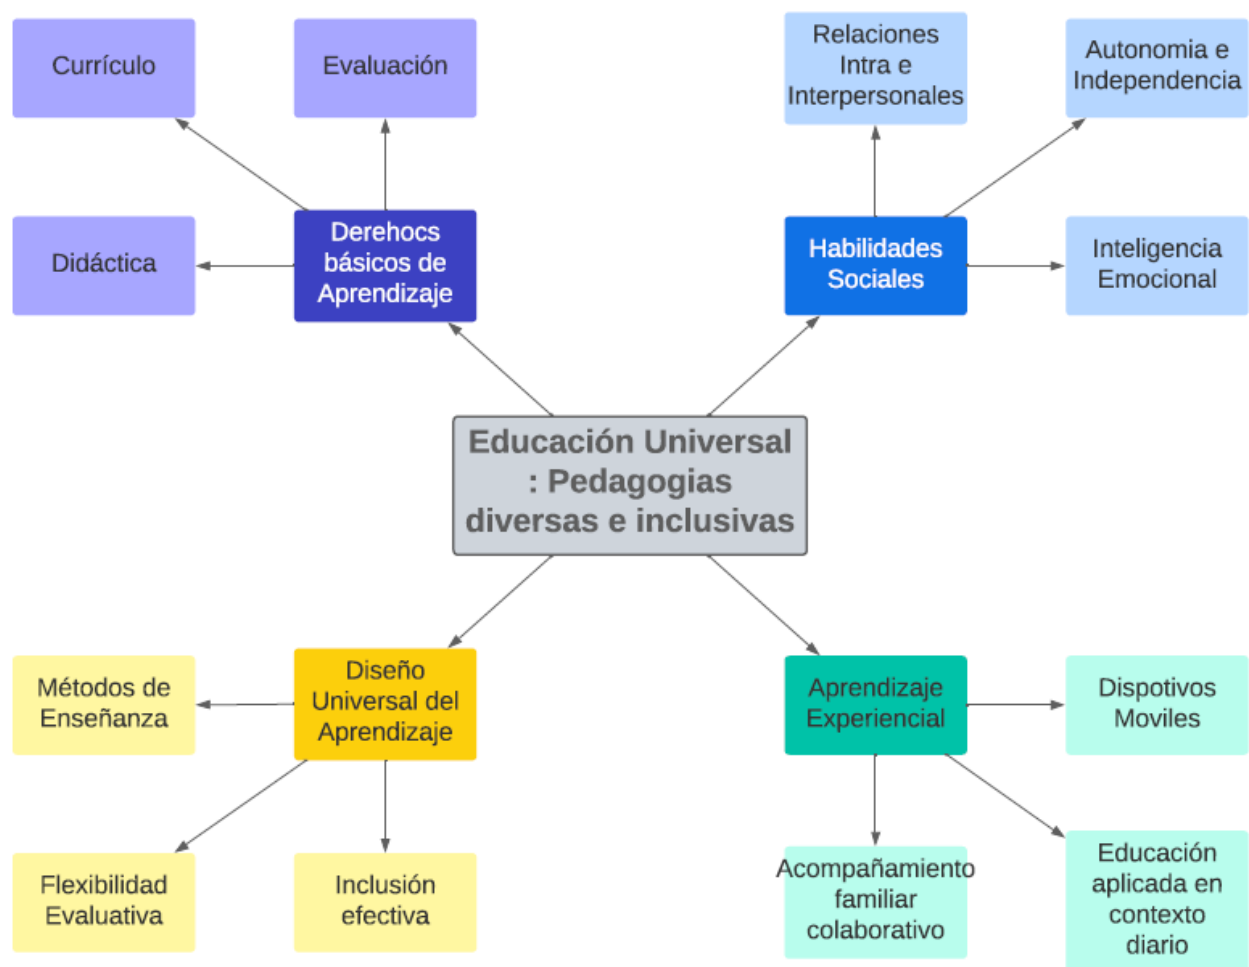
Educación Universal : Pedagogias diversas e inclusivas

Derehocs básicos de Aprendizaje

Currículo

Evaluación

Didáctica

Habilidades Sociales

Relaciones Intra e Interpersonales

Autonomia e Independencia

Inteligencia Emocional

Diseño Universal del Aprendizaje

Métodos de Enseñanza

Flexibilidad Evaluativa

Inclusión efectiva

Aprendizaje Experiencial

Dispotivos Moviles

Acompañamiento familiar colaborativo

Educación aplicada en contexto diario